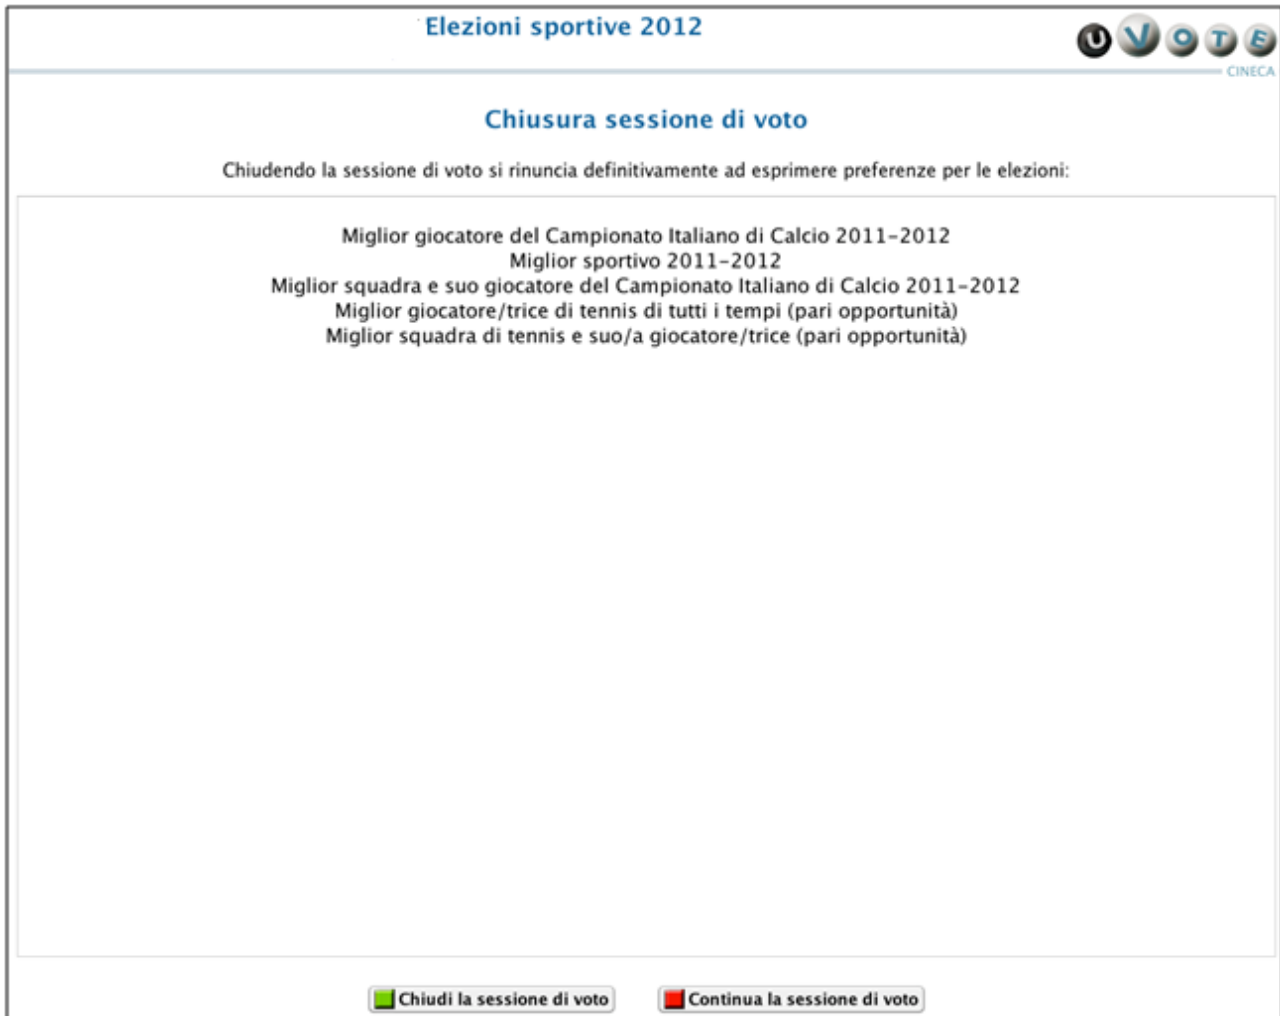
Elezioni sportive 2012

UVOTE
CINECA

Chiusura sessione di voto

Chiudendo la sessione di voto si rinuncia definitivamente ad esprimere preferenze per le elezioni:

Miglior giocatore del Campionato Italiano di Calcio 2011-2012
Miglior sportivo 2011-2012
Miglior squadra e suo giocatore del Campionato Italiano di Calcio 2011-2012
Miglior giocatore/trice di tennis di tutti i tempi (pari opportunità)
Miglior squadra di tennis e suo/a giocatore/trice (pari opportunità)

Chiudi la sessione di voto

Continua la sessione di voto